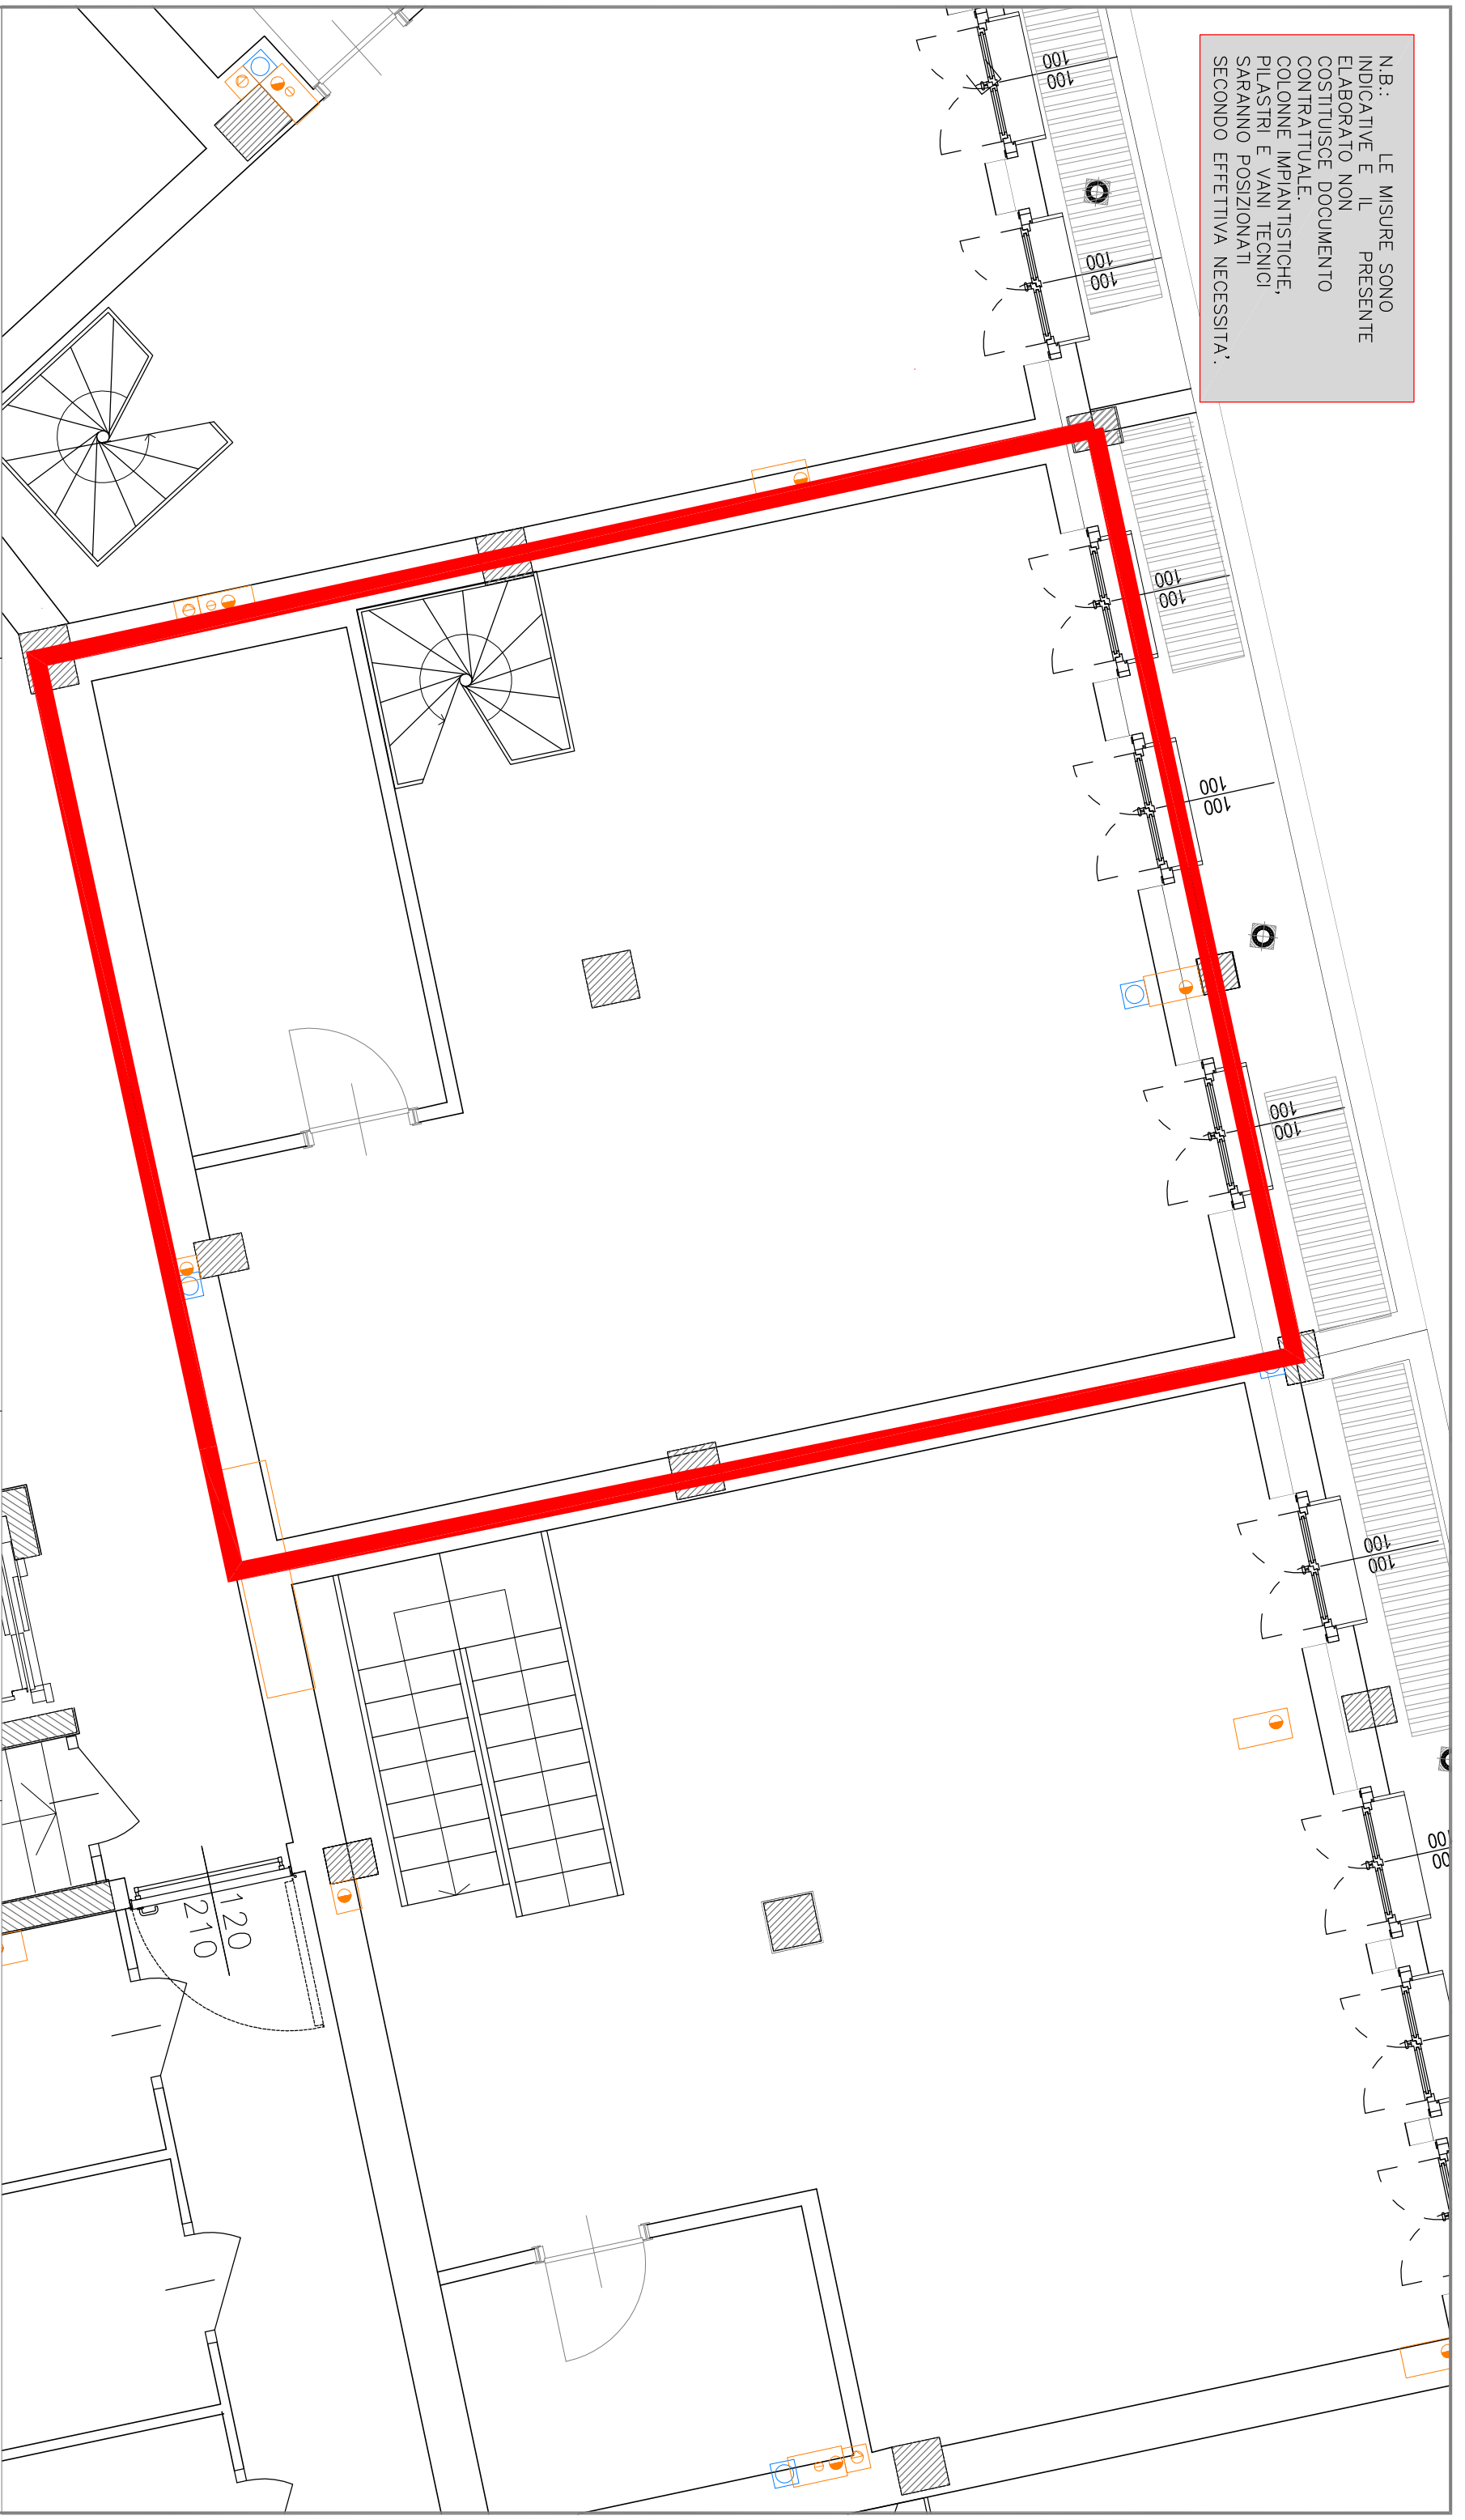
N.B.: LE MISURE SONO INDICATIVE E IL PRESENTE ELABORATO NON COSTITUISCE DOCUMENTO CONTRATTUALE.
COLONNE IMPIANTISTICHE, PILASTRI E VANI TECNICI SARANNO POSIZIONATI SECONDO EFFETTIVA NECESSITA'.

100
100
100
100
100
100
100
100
100
100
100
100
00
00
120
210